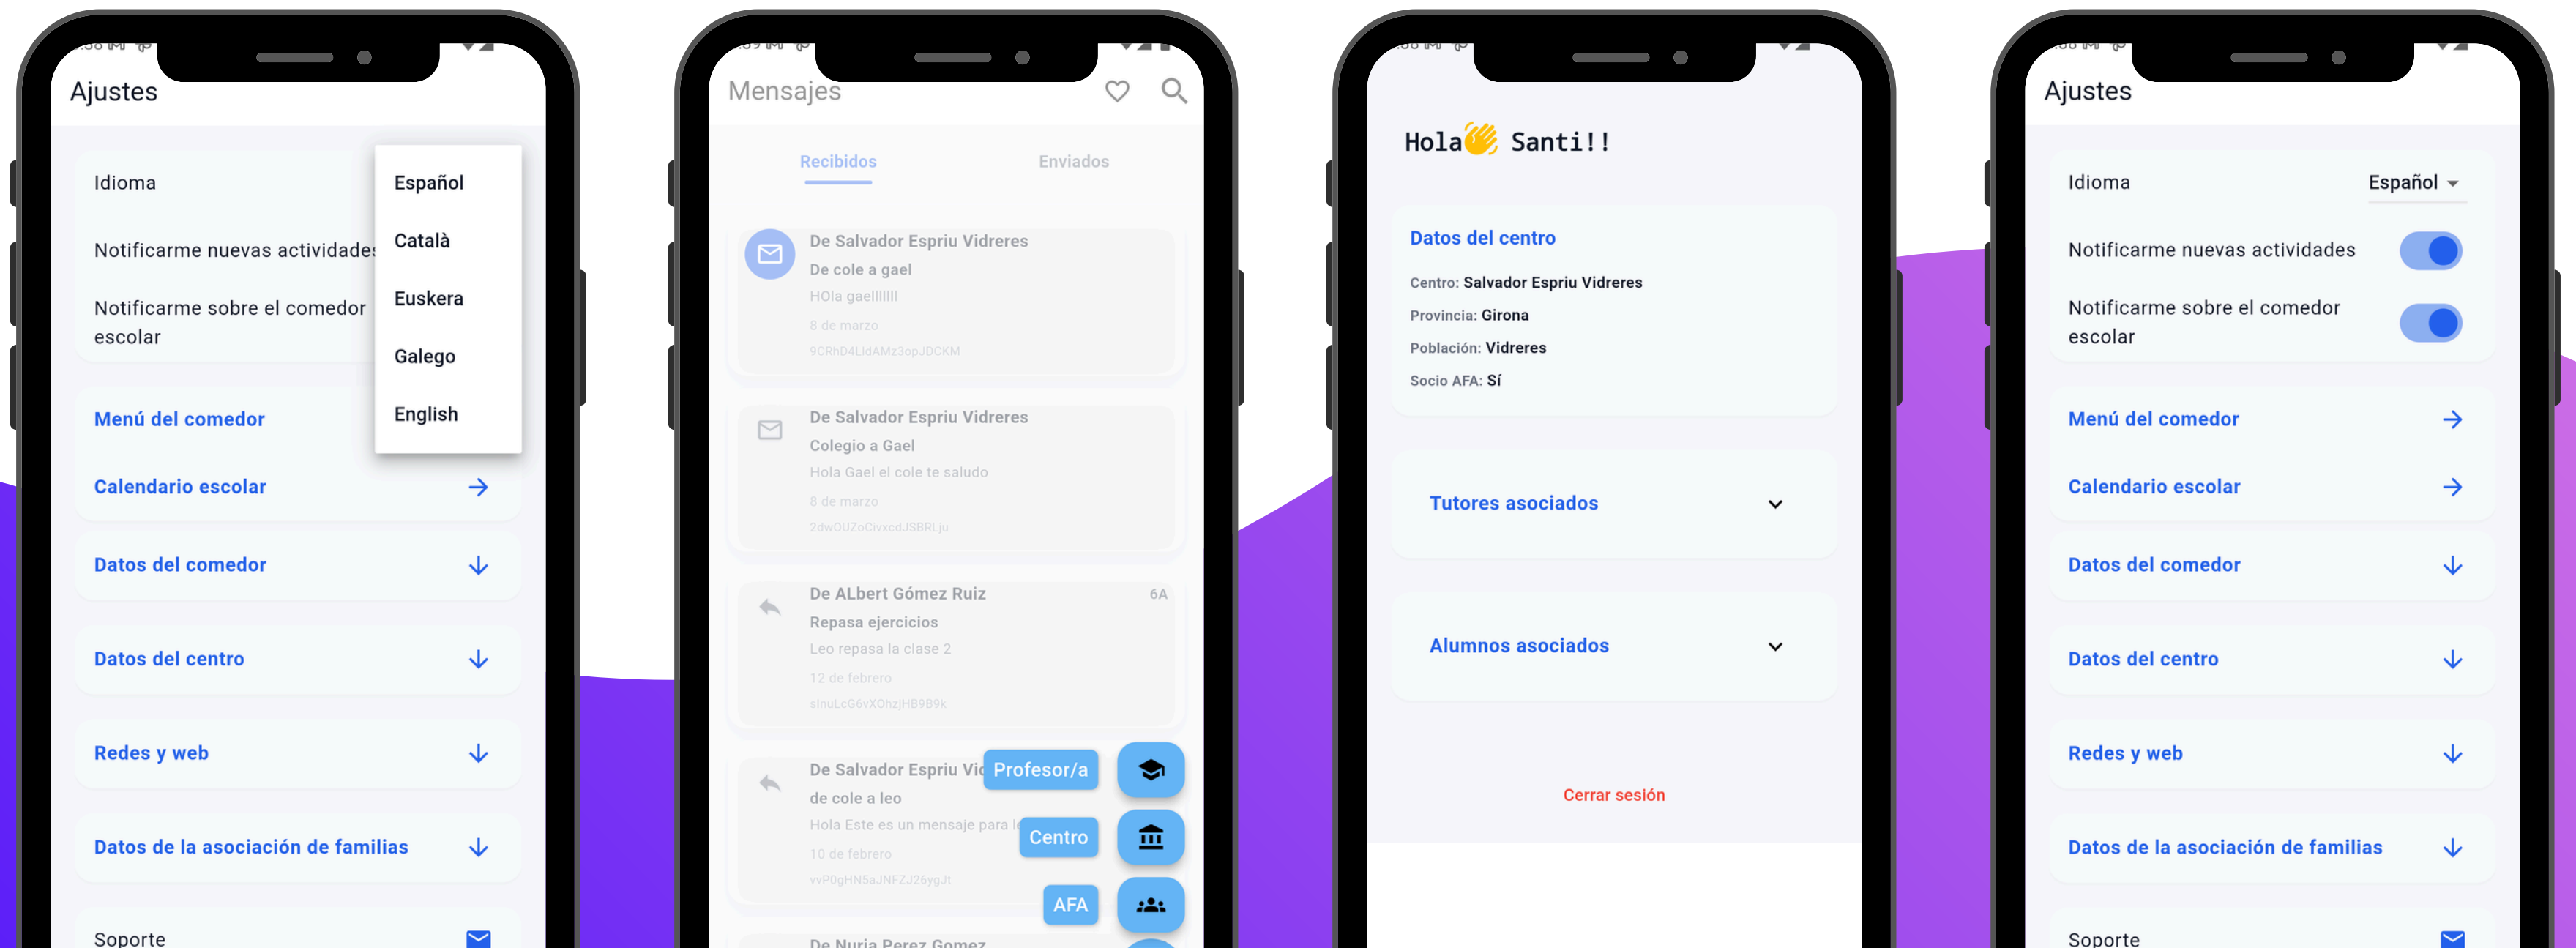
Ajustes

Idioma

Notificarme nuevas actividades

Notificarme sobre el comedor escolar

Español
Català
Euskera
Galego
English

Menú del comedor

Calendario escolar

Datos del comedor

Datos del centro

Redes y web

Datos de la asociación de familias

Soporte

Mensajes

Recibidos
Enviados

De Salvador Espriu Vidreres
De cole a gael
HOla gaellllllll
8 de marzo
9CRhD4LIdAMz3opJDCKM

De Salvador Espriu Vidreres
Colegio a Gael
Hola Gael el cole te saludo
8 de marzo
2dwOUZoCivxcdJSBRLju

De ALbert Gómez Ruiz
6A
Repasa ejercicios
Leo repasa la clase 2
12 de febrero
slnuLcG6vXOhzjHB9B9k

De Salvador Espriu Vi
de cole a leo
Hola Este es un mensaje para l
10 de febrero
vvP0gHN5aJNFZJ26ygJt

Profesor/a
Centro
AFA

De Nuria Perez Gomez

Hola Santi!!

Datos del centro
Centro: Salvador Espriu Vidreres
Provincia: Girona
Población: Vidreres
Socio AFA: Sí

Tutores asociados

Alumnos asociados

Cerrar sesión

Ajustes

Idioma
Español

Notificarme nuevas actividades

Notificarme sobre el comedor escolar

Menú del comedor

Calendario escolar

Datos del comedor

Datos del centro

Redes y web

Datos de la asociación de familias

Soporte